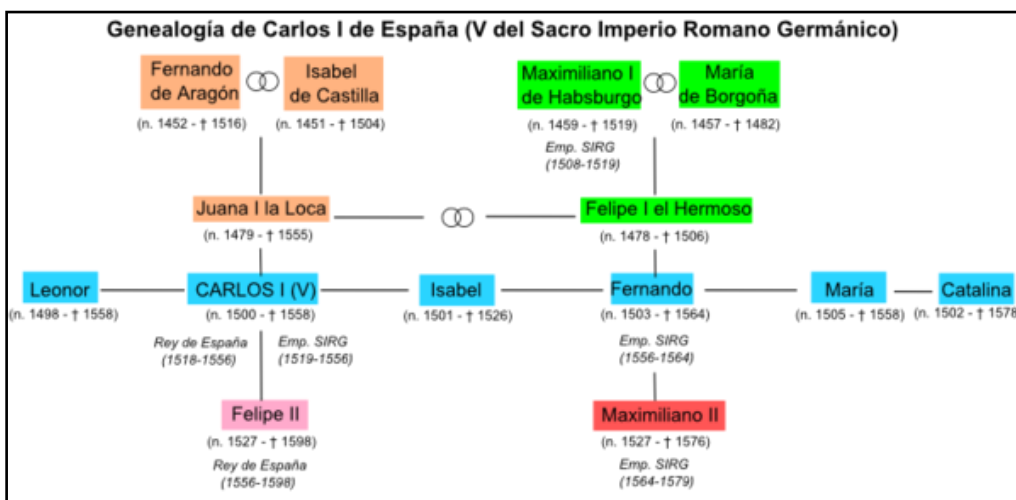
Genealogía de Carlos I de España (V del Sacro Imperio Romano Germánico)

Fernando de Aragón
(n. 1452 - † 1516)

Isabel de Castilla
(n. 1451 - † 1504)

Maximiliano I de Habsburgo
(n. 1459 - † 1519)
Emp. SIRG (1508-1519)

María de Borgoña
(n. 1457 - † 1482)

Juana I la Loca
(n. 1479 - † 1555)

Felipe I el Hermoso
(n. 1478 - † 1506)

Leonor
(n. 1498 - † 1558)

CARLOS I (V)
(n. 1500 - † 1558)
Rey de España (1518-1556)
Emp. SIRG (1519-1556)

Isabel
(n. 1501 - † 1526)

Fernando
(n. 1503 - † 1564)
Emp. SIRG (1556-1564)

María
(n. 1505 - † 1558)

Catalina
(n. 1502 - † 1578

Felipe II
(n. 1527 - † 1598)
Rey de España (1556-1598)

Maximiliano II
(n. 1527 - † 1576)
Emp. SIRG (1564-1579)